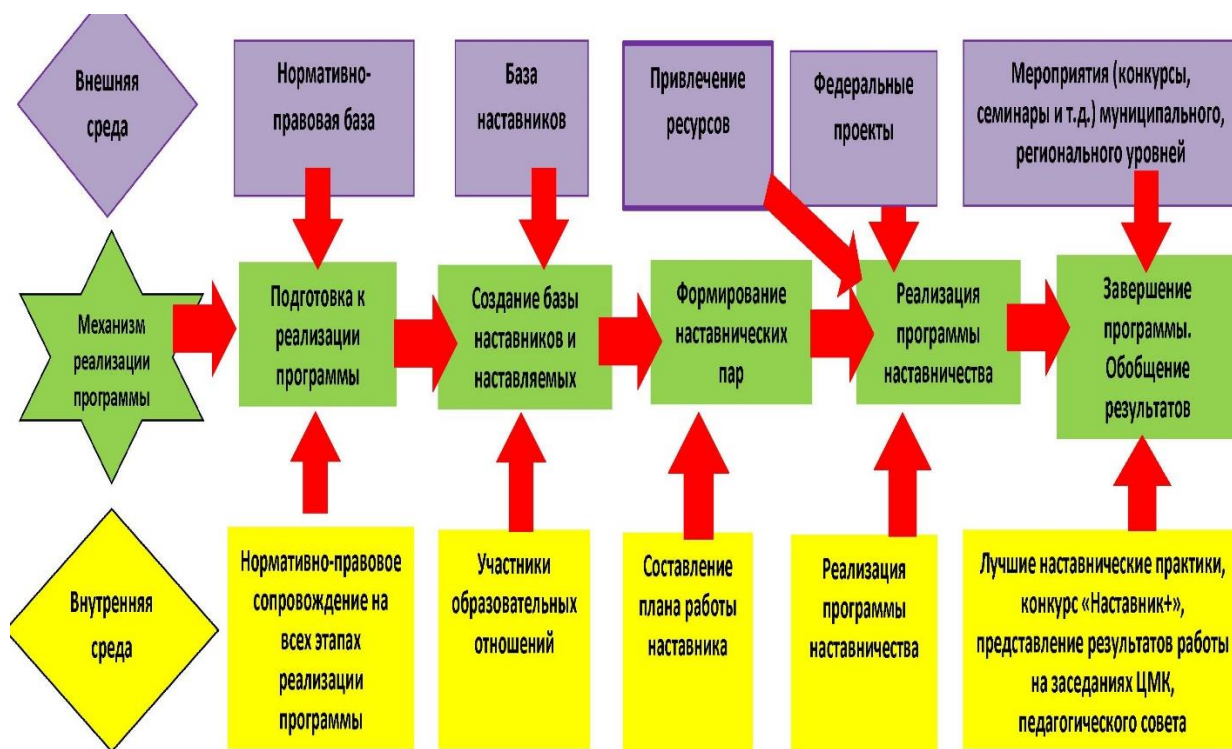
Внешняя среда

Нормативно-правовая база

База наставников

Привлечение ресурсов

Федеральные проекты

Мероприятия (конкурсы, семинары и т.д.) муниципального, регионального уровней

Механизм реализации программы

Подготовка к реализации программы

Создание базы наставников и наставляемых

Формирование наставнических пар

Реализация программы наставничества

Завершение программы. Обобщение результатов

Внутренняя среда

Нормативно-правовое сопровождение на всех этапах реализации программы

Участники образовательных отношений

Составление плана работы наставника

Реализация программы наставничества

Лучшие наставнические практики, конкурс «Наставник+», представление результатов работы на заседаниях ЦМК, педагогического совета